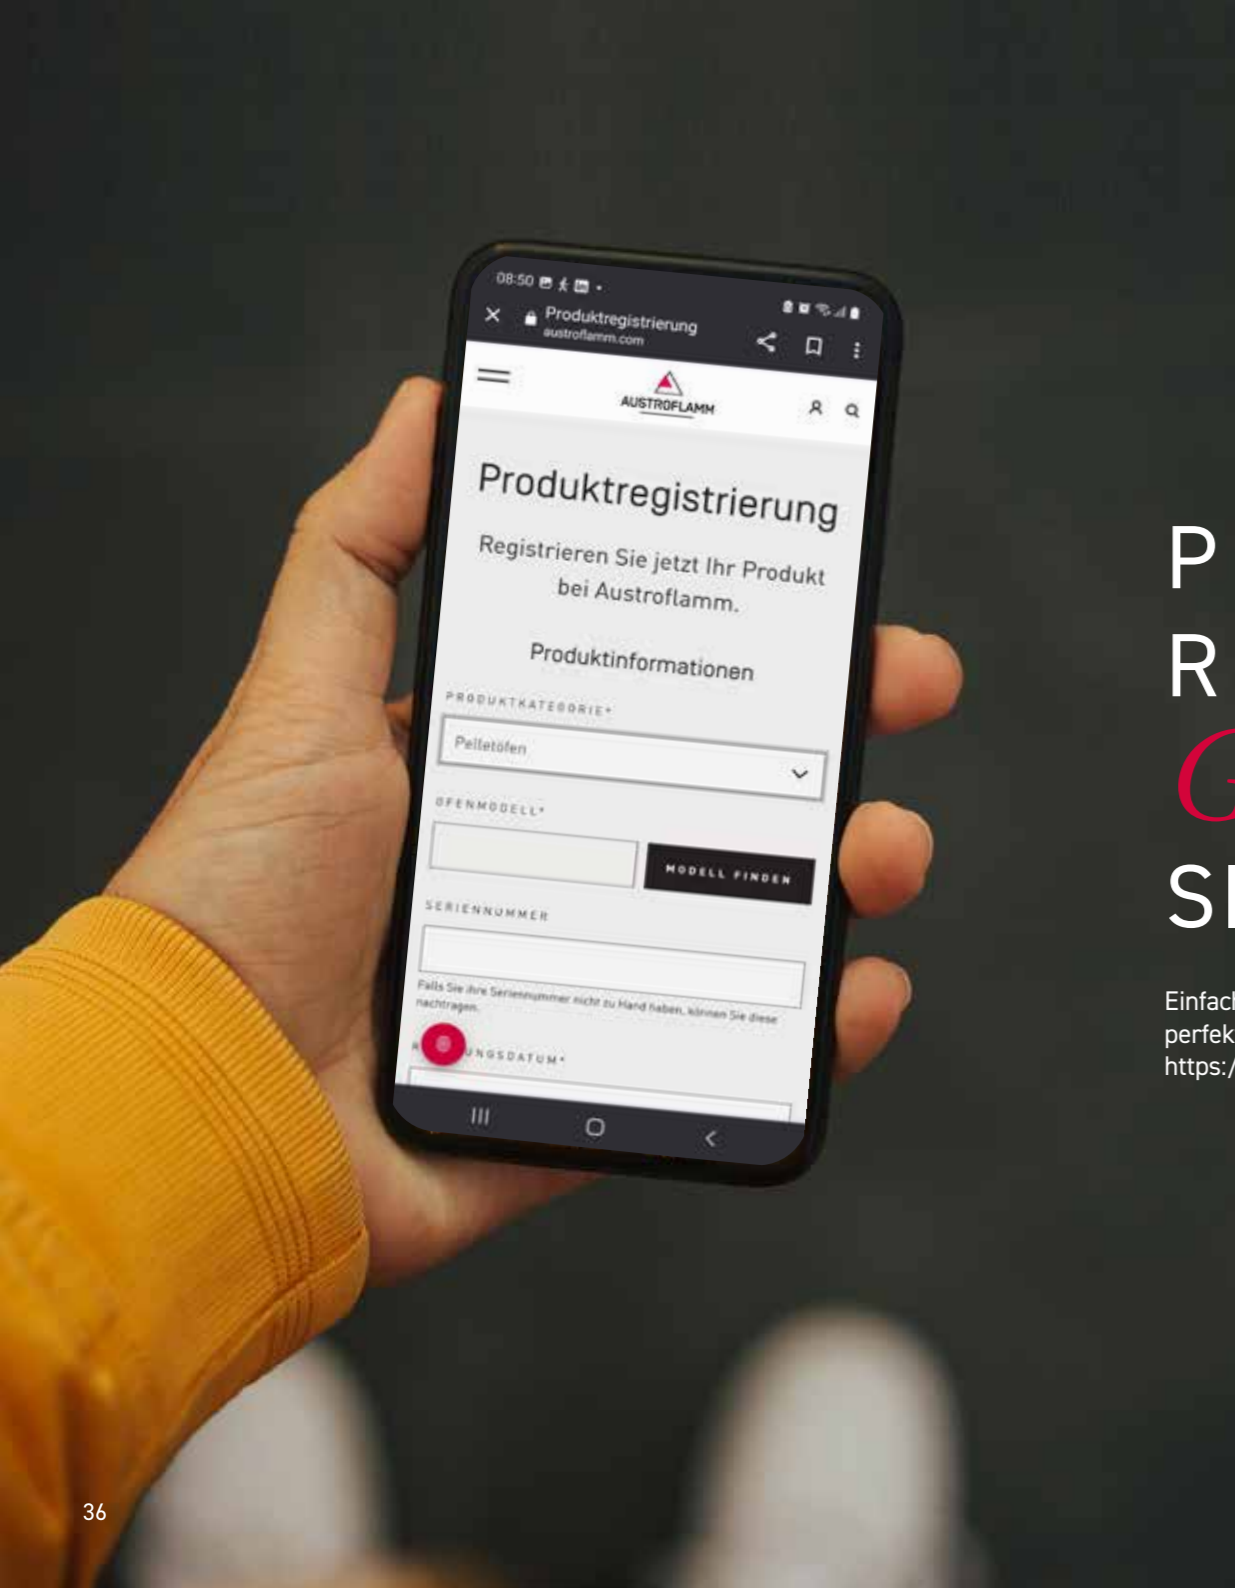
08:50

Produktregistrierung
austroflamm.com

AUSTROFLAMM

Produktregistrierung

Registrieren Sie jetzt Ihr Produkt bei Austroflamm.

Produktinformationen

PRODUKTKATEGORIE*

Pelletöfen

OFENMODELL*

MODELL FINDEN

SERIENNUMMER

Falls Sie Ihre Seriennummer nicht zu Hand haben, können Sie diese nachtragen.

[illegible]UNGSDATUM*

P
R
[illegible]
S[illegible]

Einfac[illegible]
perfek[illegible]
https:/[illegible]

36